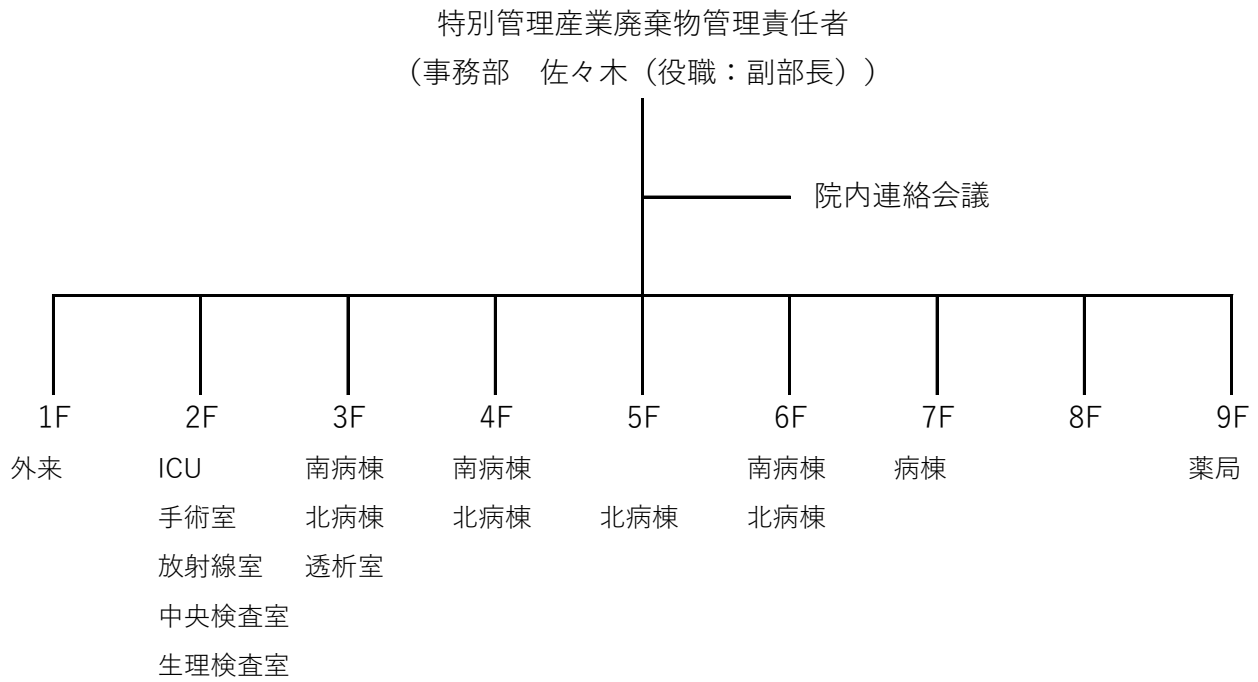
特別管理産業廃棄物管理責任者
（事務部　佐々木（役職：副部長））

院内連絡会議

1F
外来

2F
ICU
手術室
放射線室
中央検査室
生理検査室

3F
南病棟
北病棟
透析室

4F
南病棟
北病棟

5F
北病棟

6F
南病棟
北病棟

7F
病棟

8F

9F
薬局